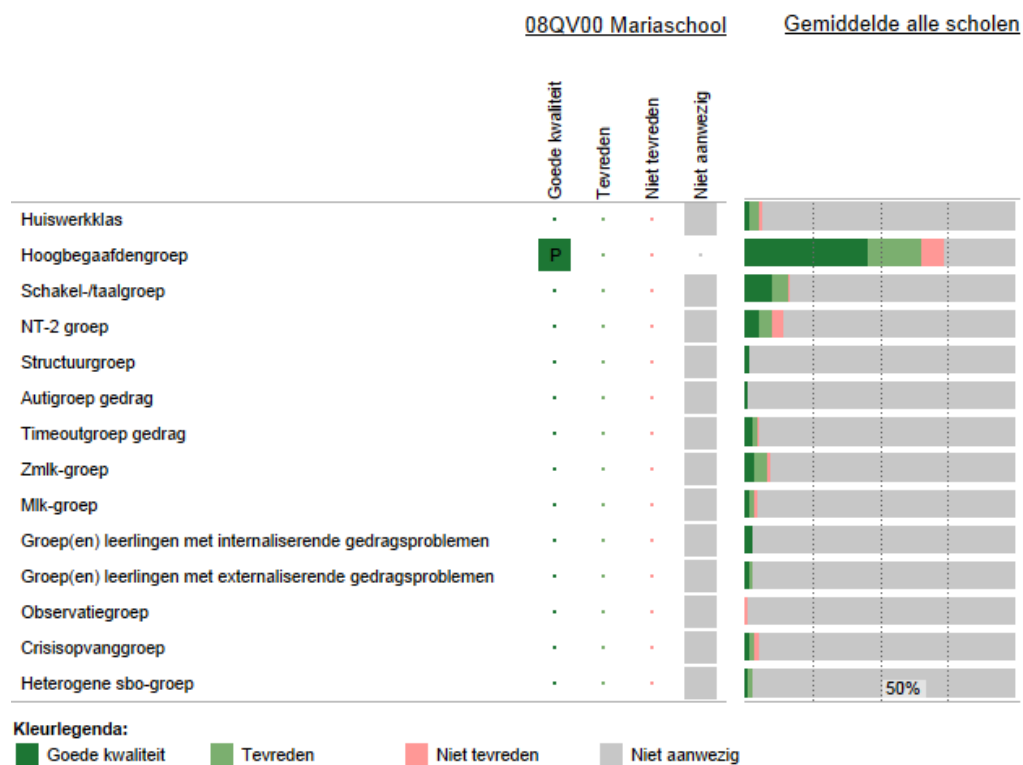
08QV00 Mariaschool

Gemiddelde alle scholen

| | Goede kwaliteit | Tevreden | Niet tevreden | Niet aanwezig |
|---|---|---|---|---|
| Huiswerkklas | · | · | · | |
| Hoogbegaafdengroep | P | · | · | · |
| Schakel-/taalgroep | · | · | · | |
| NT-2 groep | · | · | · | |
| Structuurgroep | · | · | · | |
| Autigroep gedrag | · | · | · | |
| Timeoutgroep gedrag | · | · | · | |
| Zmlk-groep | · | · | · | |
| Mlk-groep | · | · | · | |
| Groep(en) leerlingen met internaliserende gedragsproblemen | · | · | · | |
| Groep(en) leerlingen met externaliserende gedragsproblemen | · | · | · | |
| Observatiegroep | · | · | · | |
| Crisisopvanggroep | · | · | · | |
| Heterogene sbo-groep | · | · | · | |

50%

Kleurlegenda:
Goede kwaliteit
Tevreden
Niet tevreden
Niet aanwezig